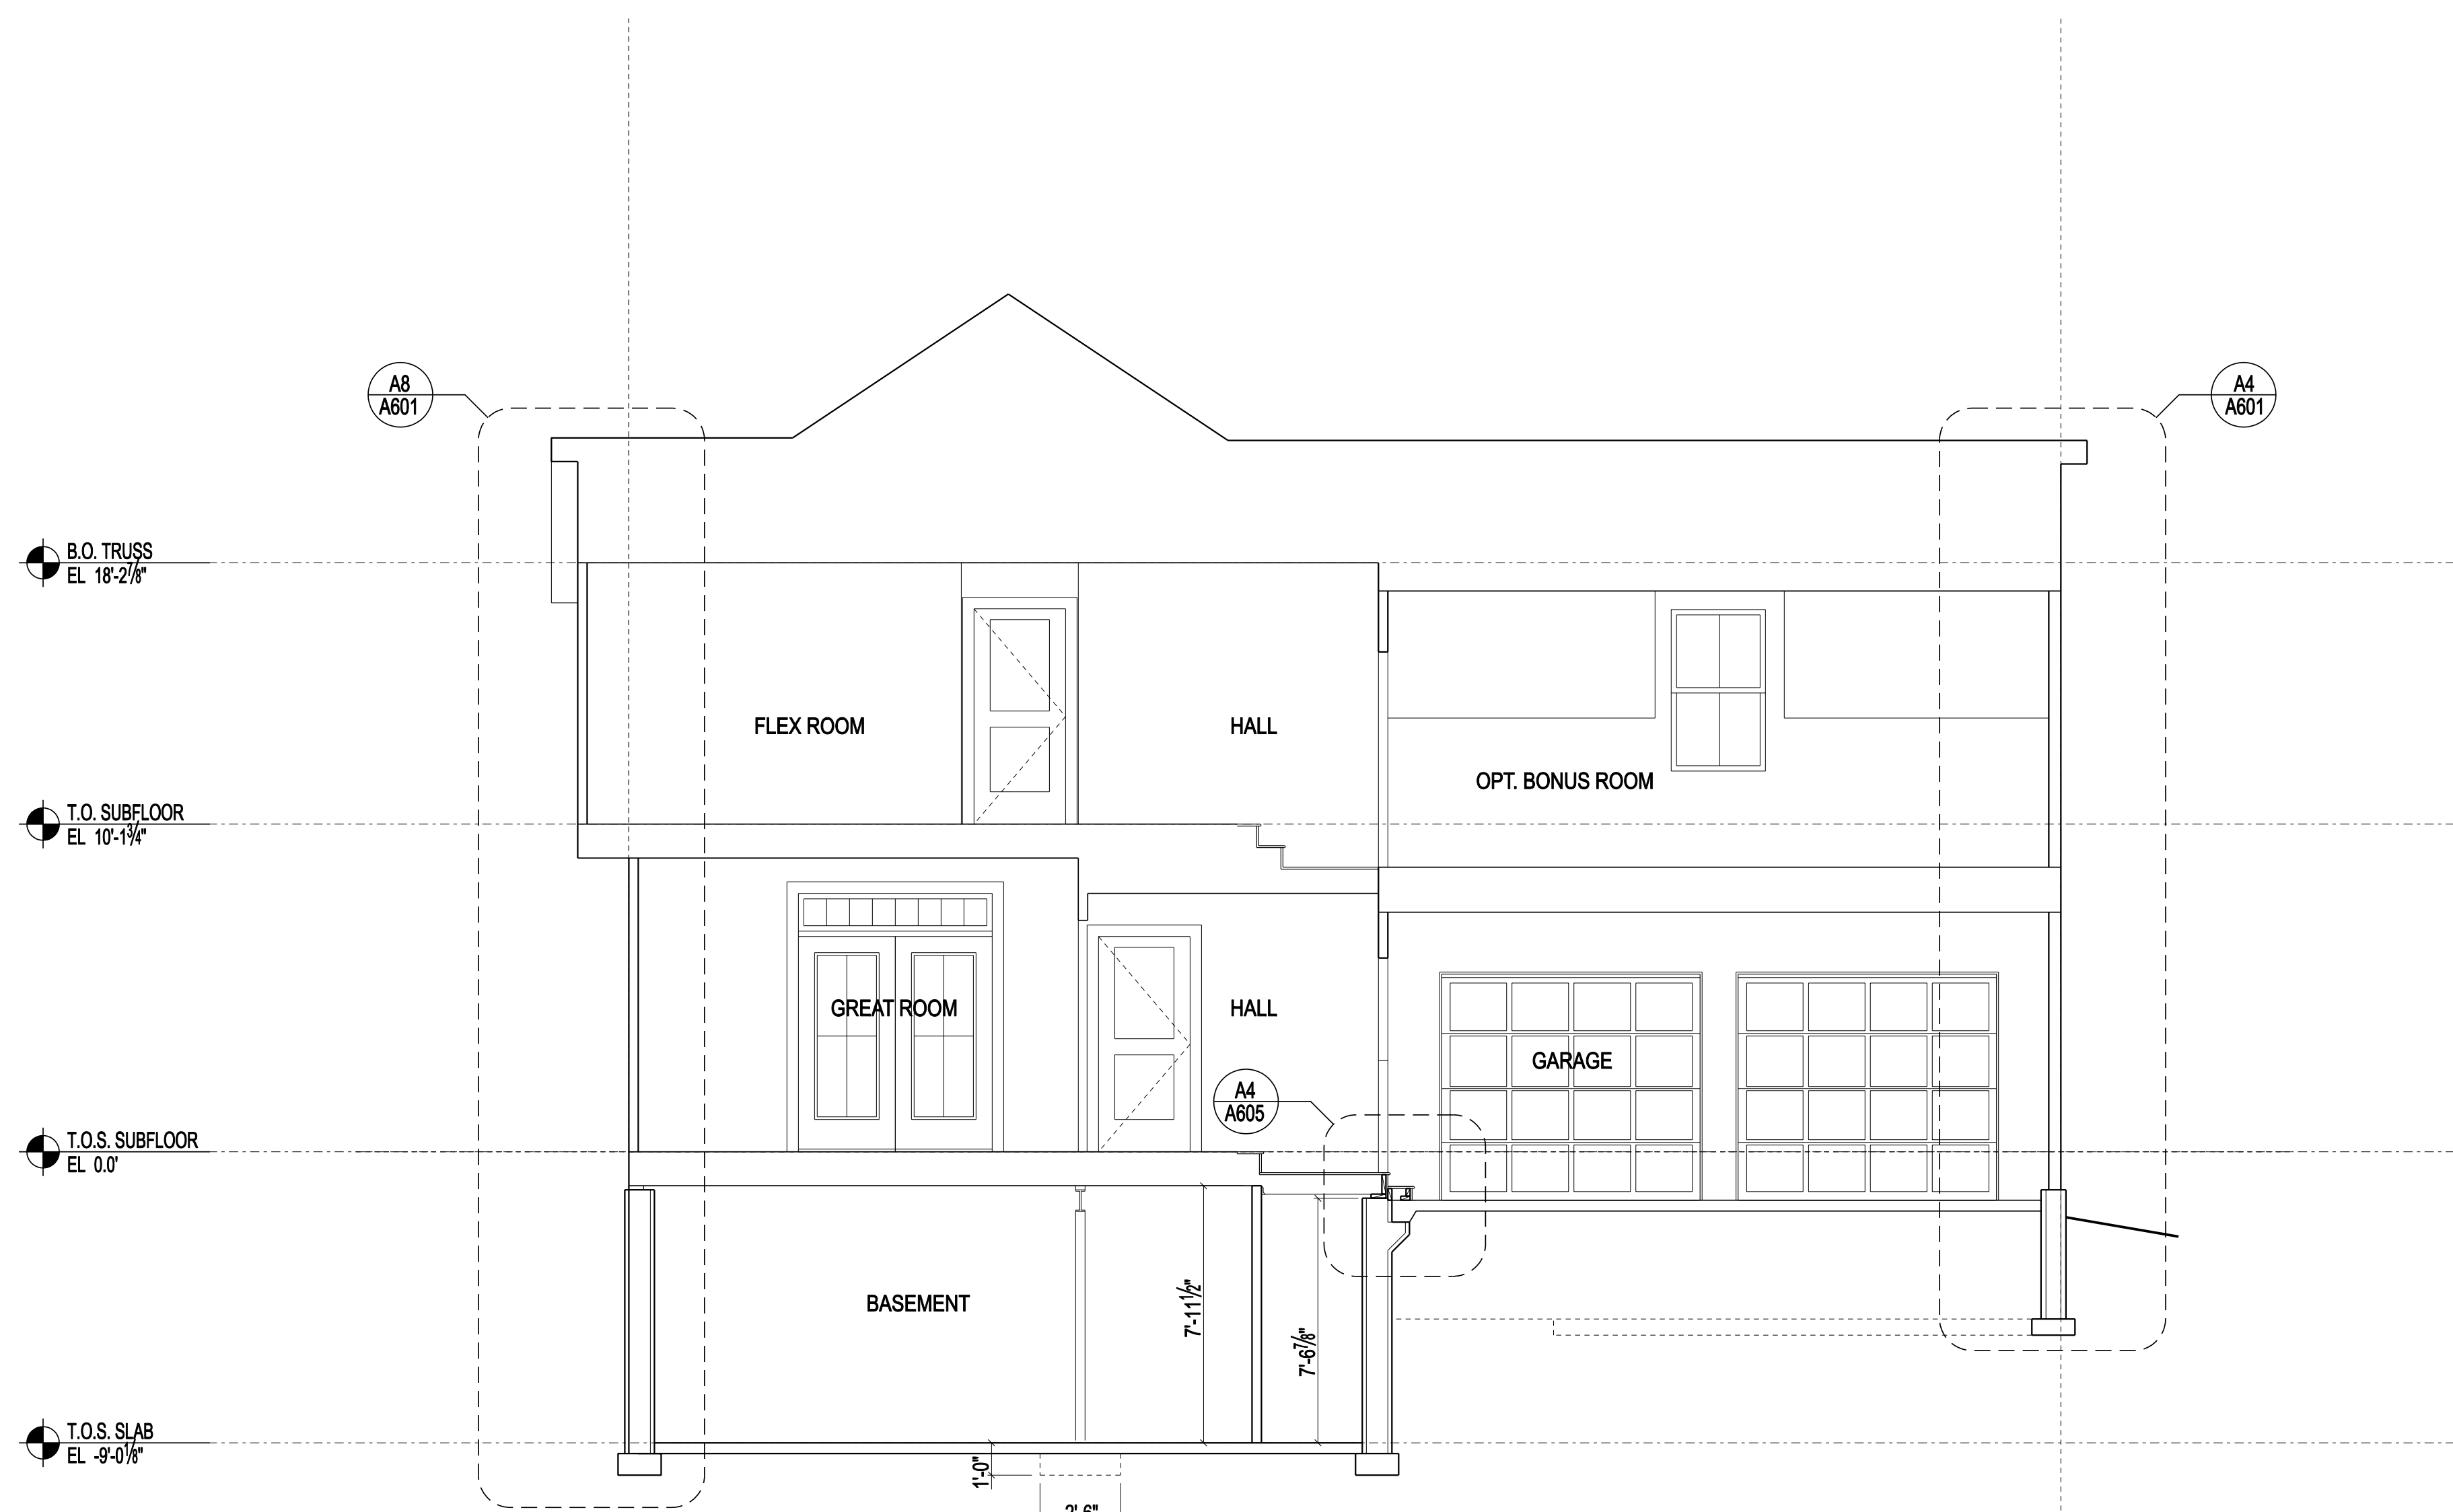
A8
A601

A4
A601

B.O. TRUSS
EL 18'-2$\frac{7}{8}$"

T.O. SUBFLOOR
EL 10'-1$\frac{3}{4}$"

T.O.S. SUBFLOOR
EL 0.0'

T.O.S. SLAB
EL -9'-0$\frac{1}{8}$"

FLEX ROOM

HALL

OPT. BONUS ROOM

GREAT ROOM

HALL

GARAGE

A4
A605

BASEMENT

7'-11$\frac{1}{2}$"

7'-6$\frac{7}{8}$"

1'-0"

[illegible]